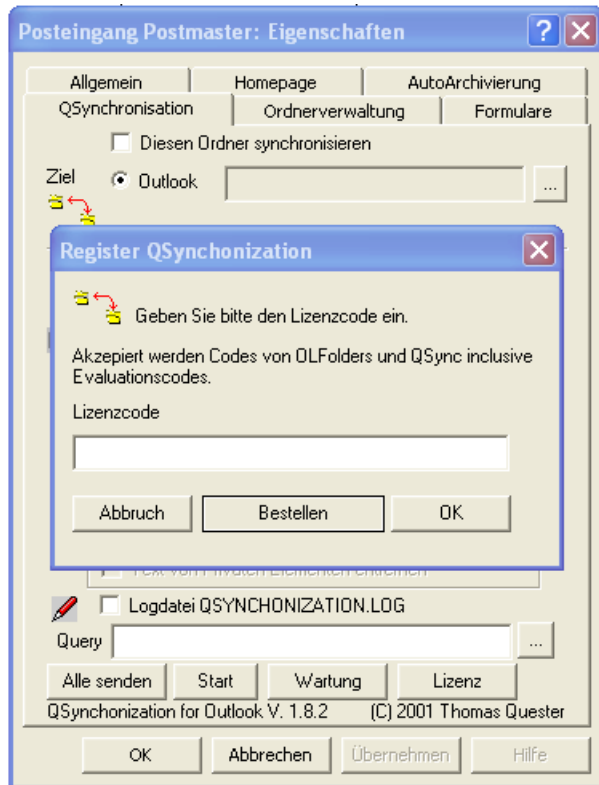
Posteingang Postmaster: Eigenschaften

Allgemein
Homepage
AutoArchivierung
QSynchronisation
Ordnerverwaltung
Formulare

Diesen Ordner synchronisieren

Ziel
Outlook
...

Register QSynchonization

Geben Sie bitte den Lizenzcode ein.

Akzepiert werden Codes von OLFolders und QSync inclusive Evaluationscodes.

Lizenzcode

Abbruch
Bestellen
OK

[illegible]

Logdatei QSYNCHONIZATION.LOG

Query
...

Alle senden
Start
Wartung
Lizenz

QSynchonization for Outlook V. 1.8.2
(C) 2001 Thomas Quester

OK
Abbrechen
Übernehmen
Hilfe